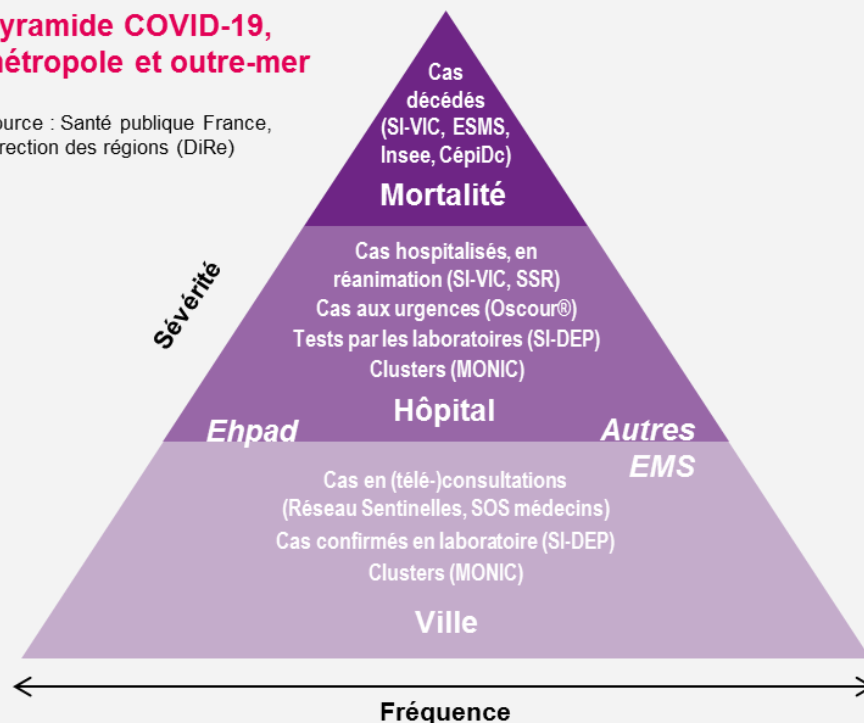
yramide COVID-19, étropole et outre-mer

ource : Santé publique France, rection des régions (DiRe)

Cas décédés (SI-VIC, ESMS, Insee, CépiDc)

Mortalité

Sévérité

Cas hospitalisés, en réanimation (SI-VIC, SSR)
Cas aux urgences (Oscour®)
Tests par les laboratoires (SI-DEP)
Clusters (MONIC)

Hôpital

Ehpad

Autres EMS

Cas en (télé-)consultations (Réseau Sentinelles, SOS médecins)
Cas confirmés en laboratoire (SI-DEP)
Clusters (MONIC)

Ville

Fréquence